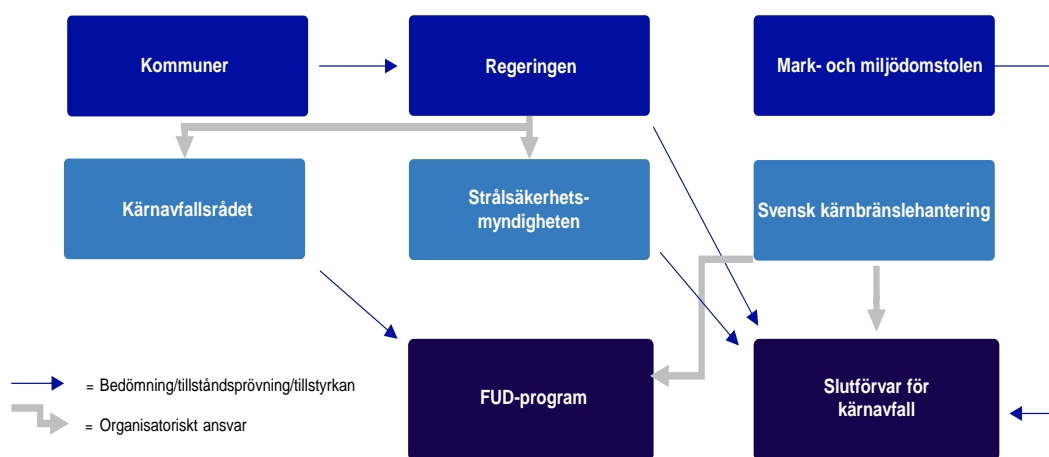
Kommuner

Regeringen

Mark- och miljödomstolen

Kärnavfallsrådet

Strålsäkerhetsmyndigheten

Svensk kärnbränslehantering

= Bedömning/tillståndsprövning/tillstyrkan

= Organisatoriskt ansvar

FUD-program

Slutförvar för kärnavfall